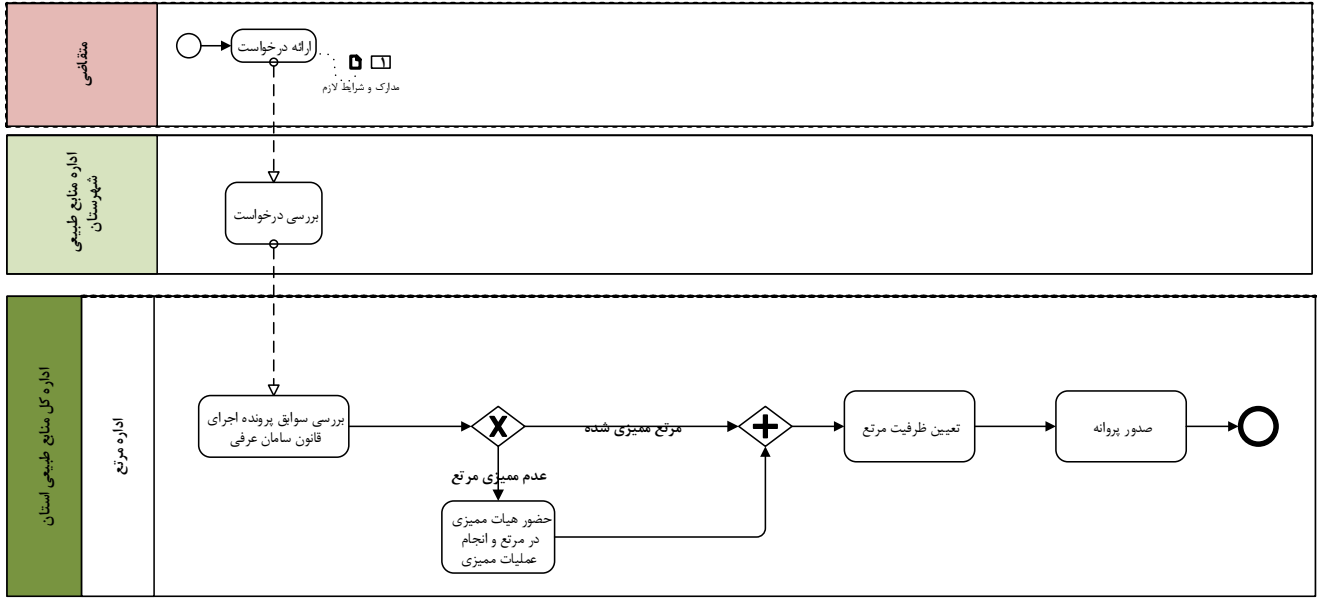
متقاضی

ارائه درخواست

1

مدارک و شرایط لازم

اداره منابع طبیعی شهرستان

بررسی درخواست

اداره کل منابع طبیعی استان

اداره مرتع

بررسی سوابق پرونده اجرای قانون سامان عرفی

X

مرتع ممیزی شده

عدم ممیزی مرتع

حضور هیات ممیزی در مرتع و انجام عملیات ممیزی

+

تعیین ظرفیت مرتع

صدور پروانه